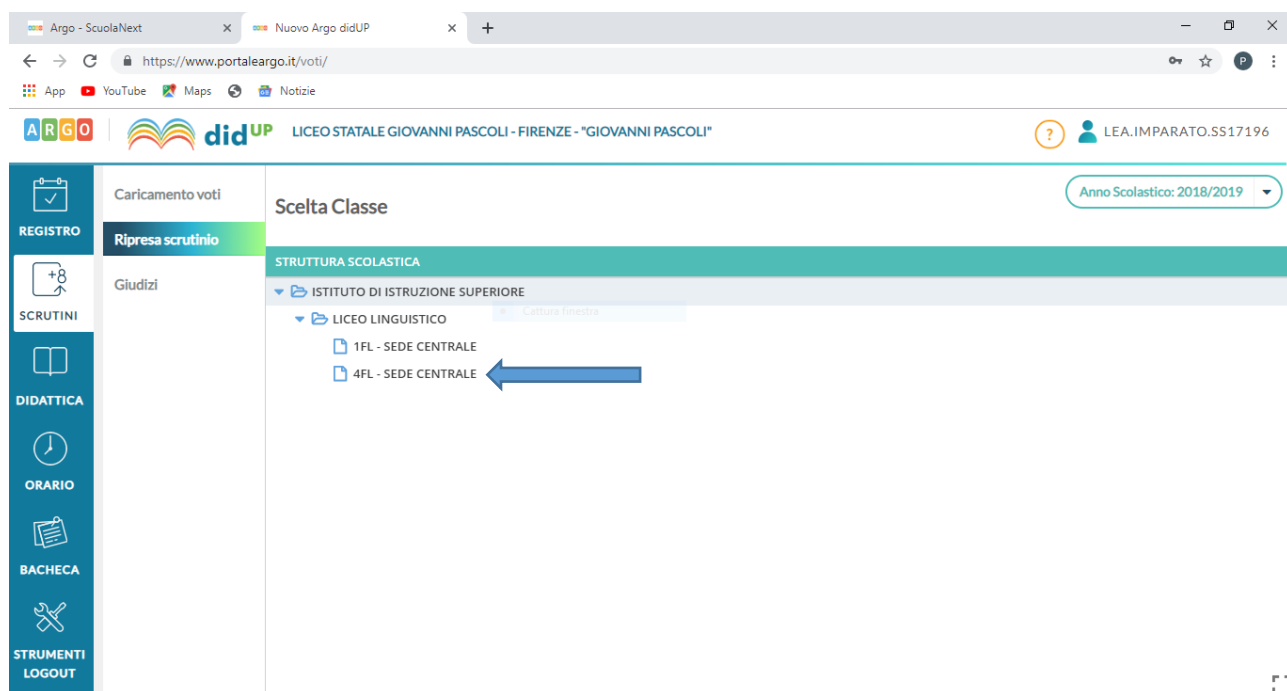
Argo - ScuolaNext
Nuovo Argo didUP
+
https://www.portaleargo.it/voti/
App YouTube Maps Notizie

ARGO didUP LICEO STATALE GIOVANNI PASCOLI - FIRENZE - "GIOVANNI PASCOLI"
?
LEA.IMPARATO.SS17196

REGISTRO
+8
SCRUTINI
DIDATTICA
ORARIO
BACHECA
STRUMENTI
LOGOUT

Caricamento voti
Ripresa scrutinio
Giudizi

Scelta Classe
Anno Scolastico: 2018/2019

STRUTTURA SCOLASTICA
ISTITUTO DI ISTRUZIONE SUPERIORE
Cattura finestra
LICEO LINGUISTICO
1FL - SEDE CENTRALE
4FL - SEDE CENTRALE